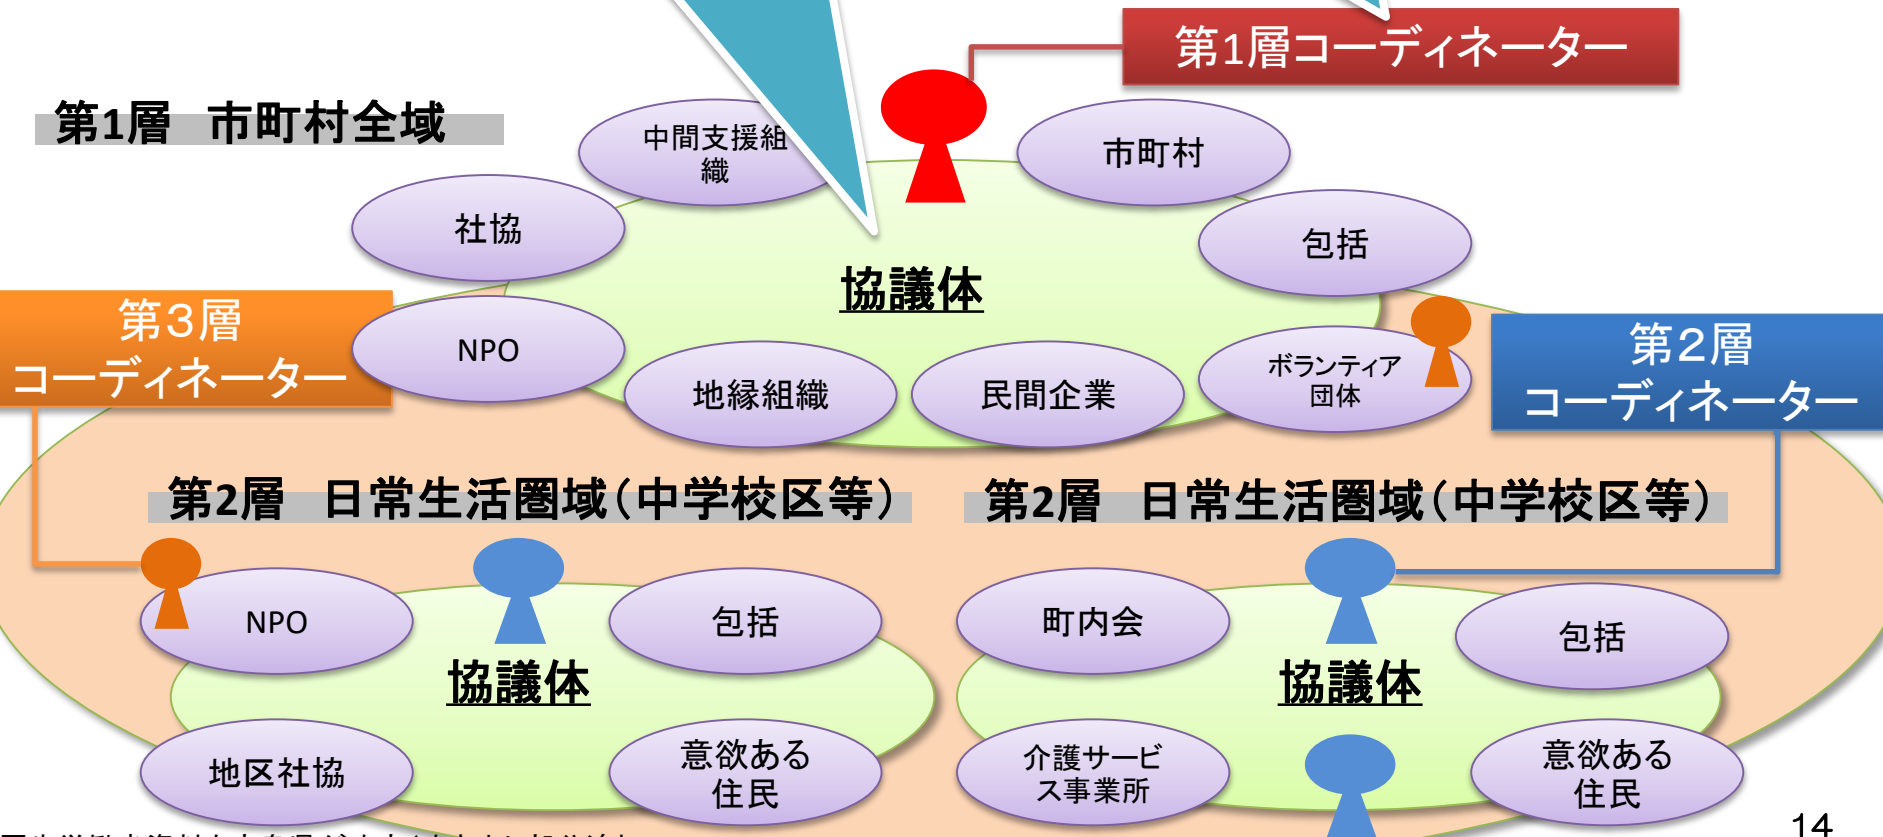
第1層コーディネーター

第1層　市町村全域

中間支援組織

市町村

社協

包括

協議体

第3層
コーディネーター

NPO

地縁組織

民間企業

ボランティア団体

第2層
コーディネーター

第2層　日常生活圏域（中学校区等）

第2層　日常生活圏域（中学校区等）

NPO

包括

町内会

包括

協議体

協議体

地区社協

意欲ある住民

介護サービス事業所

意欲ある住民

14

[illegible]